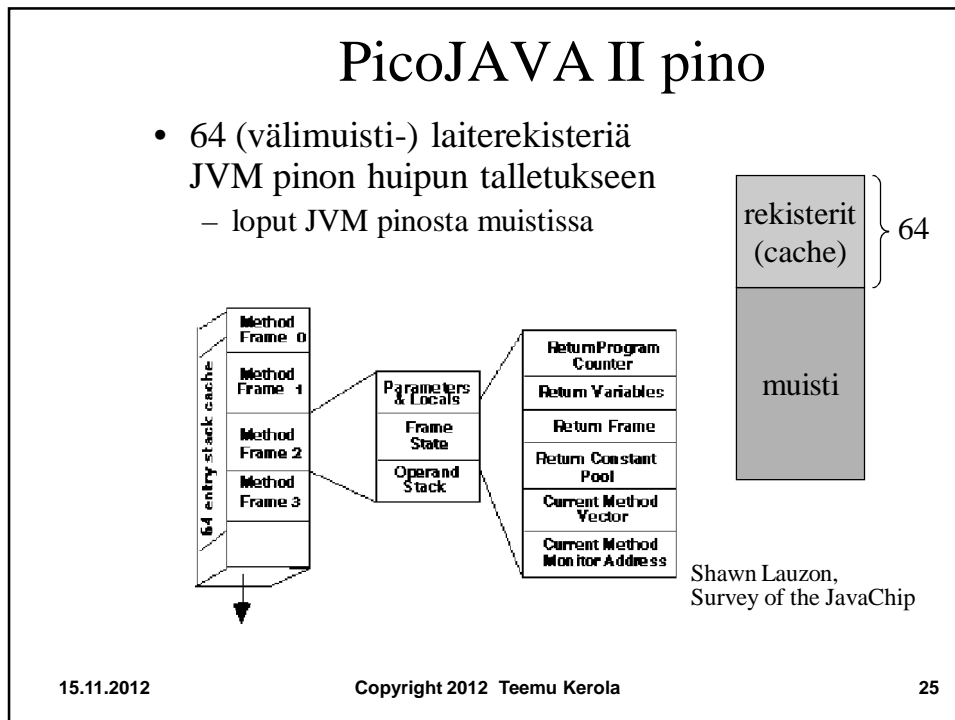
PicoJAVA II pino

• 64 (välimuisti-) laiterekisteriä JVM pinon huipun talletukseen
 – loput JVM pinosta muistissa

rekisterit (cache)

64

muisti

64 entry stack cache

Method Frame 0

Method Frame 1

Method Frame 2

Method Frame 3

Parameters & Locals

Frame State

Operand Stack

ReturnProgram Counter

Return Variables

Return Frame

Return Constant Pool

Current Method Vector

Current Method Monitor Address

Shawn Lauzon, Survey of the JavaChip

15.11.2012 Copyright 2012 Teemu Kerola 25